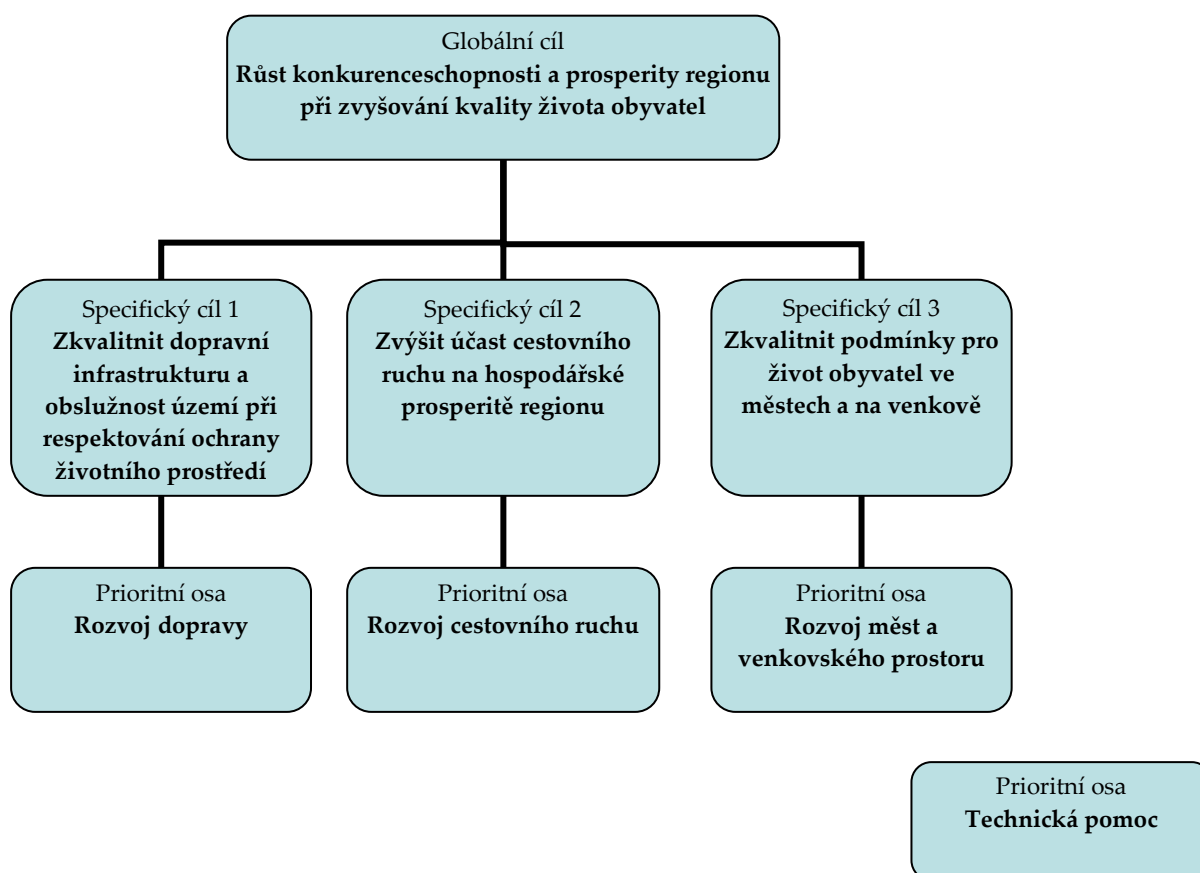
Globální cíl
**Růst konkurenceschopnosti a prosperity regionu při zvyšování kvality života obyvatel**

Specifický cíl 1
**Zkvalitnit dopravní infrastrukturu a obslužnost území při respektování ochrany životního prostředí**

Specifický cíl 2
**Zvýšit účast cestovního ruchu na hospodářské prosperitě regionu**

Specifický cíl 3
**Zkvalitnit podmínky pro život obyvatel ve městech a na venkově**

Prioritní osa
**Rozvoj dopravy**

Prioritní osa
**Rozvoj cestovního ruchu**

Prioritní osa
**Rozvoj měst a venkovského prostoru**

Prioritní osa
**Technická pomoc**